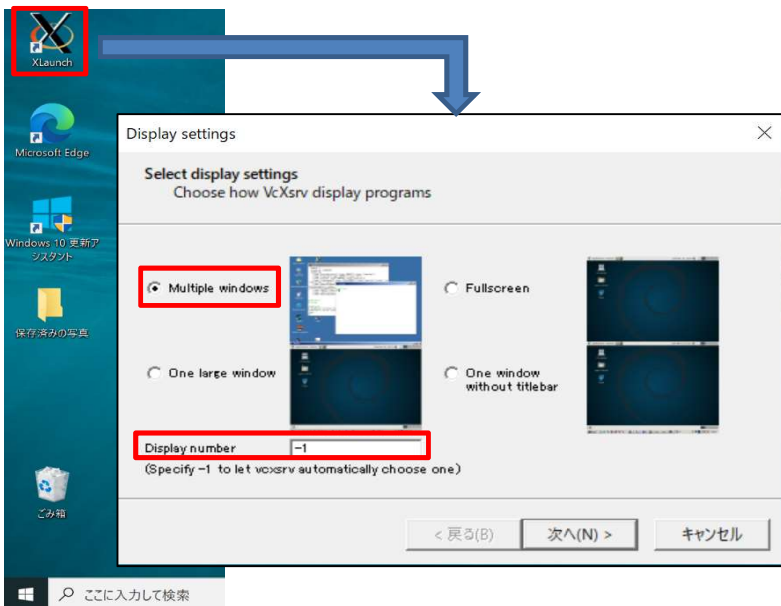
XLaunch

Microsoft Edge

Windows 10 更新アシスタント

保存済みの写真

ごみ箱

ここに入力して検索

Display settings

Select display settings
Choose how VcXsrv display programs

Multiple windows

Fullscreen

One large window

One window without titlebar

Display number -1

(Specify -1 to let vcxsrv automatically choose one)

< 戻る(B)

次へ(N) >

キャンセル